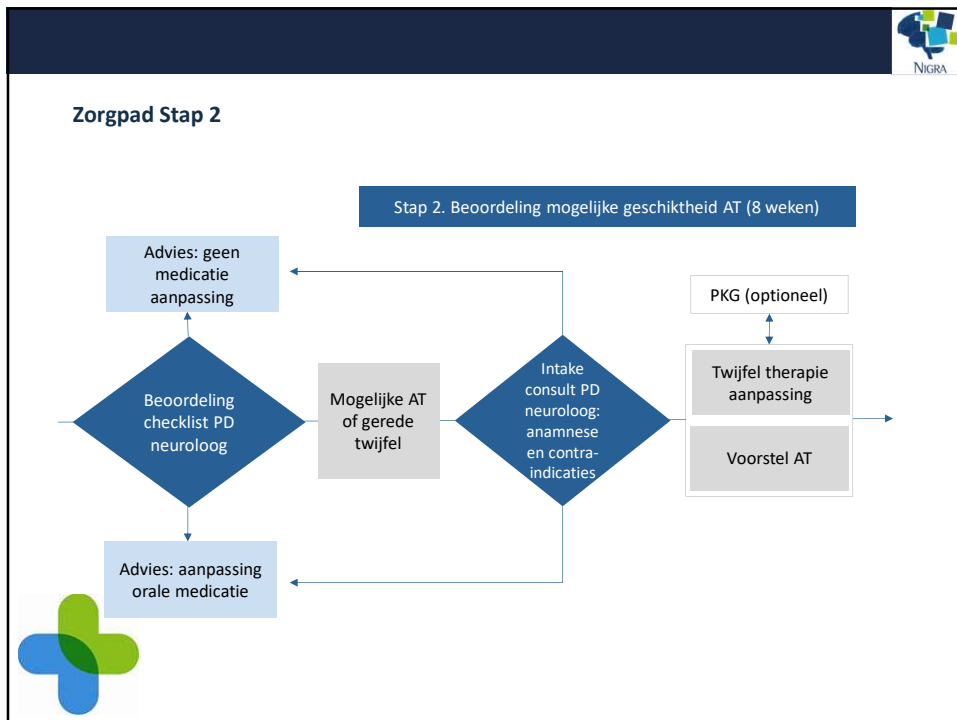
NIGRA

Zorgpad Stap 2

Stap 2. Beoordeling mogelijke geschiktheid AT (8 weken)

Advies: geen medicatie aanpassing

PKG (optioneel)

Beoordeling checklist PD neuroloog

Mogelijke AT of gerede twijfel

Intake consult PD neuroloog: anamnese en contra-indicaties

Twijfel therapie aanpassing

Voorstel AT

Advies: aanpassing orale medicatie